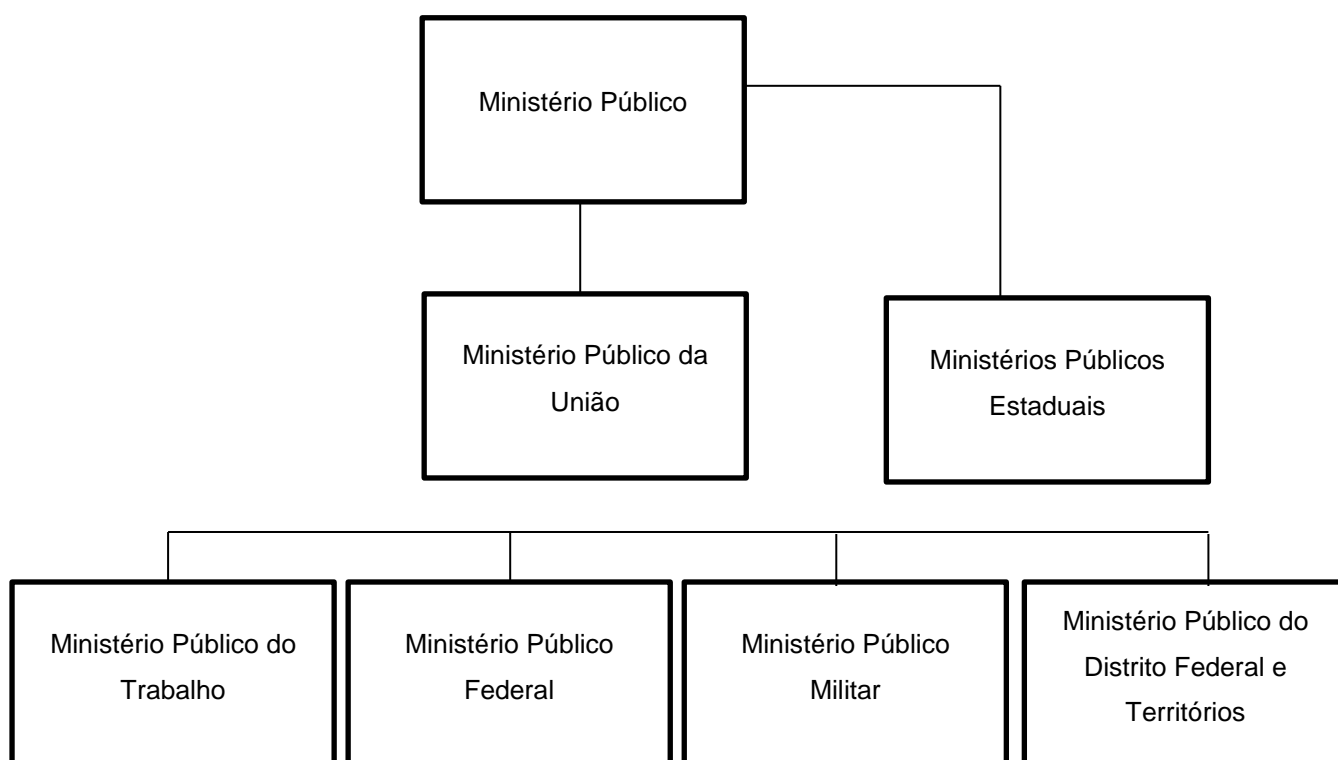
Ministério Público

Ministério Público da União

Ministérios Públicos Estaduais

Ministério Público do Trabalho

Ministério Público Federal

Ministério Público Militar

Ministério Público do Distrito Federal e Territórios